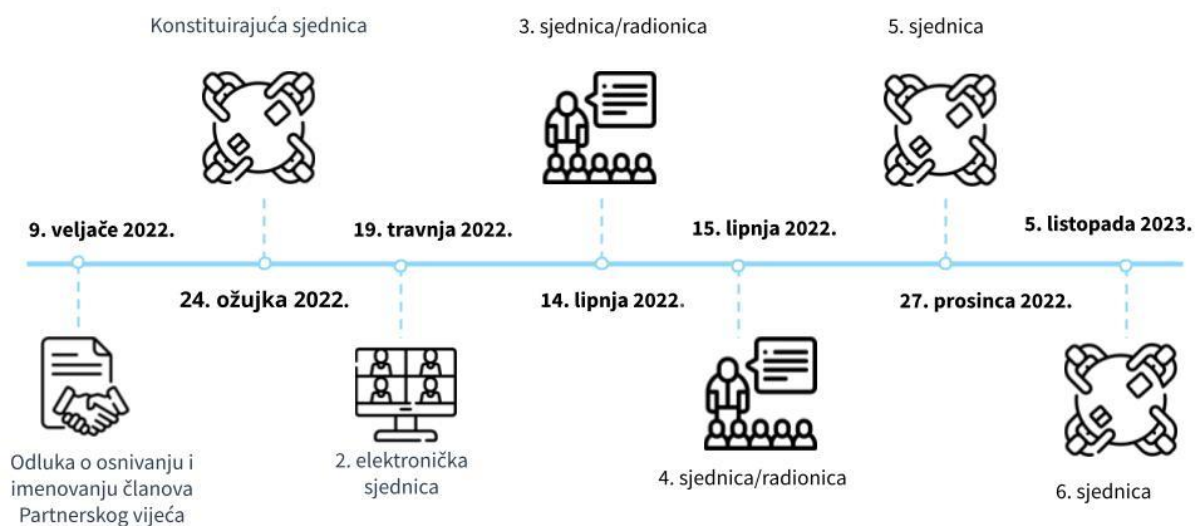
Konstituirajuća sjednica

3. sjednica/radionica

5. sjednica

9. veljače 2022.

19. travnja 2022.

15. lipnja 2022.

5. listopada 2023.

24. ožujka 2022.

14. lipnja 2022.

27. prosinca 2022.

Odluka o osnivanju i imenovanju članova Partnerskog vijeća

2. elektronička sjednica

4. sjednica/radionica

6. sjednica